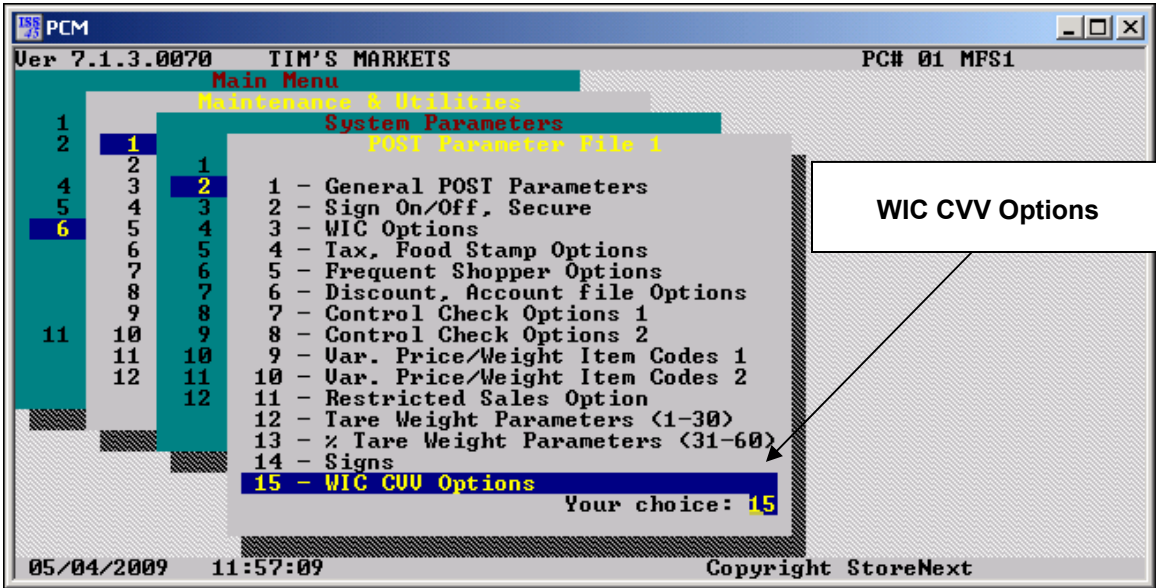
PCM

Ver 7.1.3.0070 TIM'S MARKETS PC# 01 MFS1

Main Menu

Maintenance & Utilities

System Parameters

POST Parameter File 1

1
2
4
5
6
11

1
2
3
4
5
6
7
8
9
10
11
12

1
2
3
4
5
6
7
8
9
10
11
12

1 – General POST Parameters
2 – Sign On/Off, Secure
3 – WIC Options
4 – Tax, Food Stamp Options
5 – Frequent Shopper Options
6 – Discount, Account file Options
7 – Control Check Options 1
8 – Control Check Options 2
9 – Var. Price/Weight Item Codes 1
10 – Var. Price/Weight Item Codes 2
11 – Restricted Sales Option
12 – Tare Weight Parameters (1-30)
13 – % Tare Weight Parameters (31-60)
14 – Signs
15 – WIC CVV Options

Your choice: 15

WIC CVV Options

05/04/2009 11:57:09 Copyright StoreNext